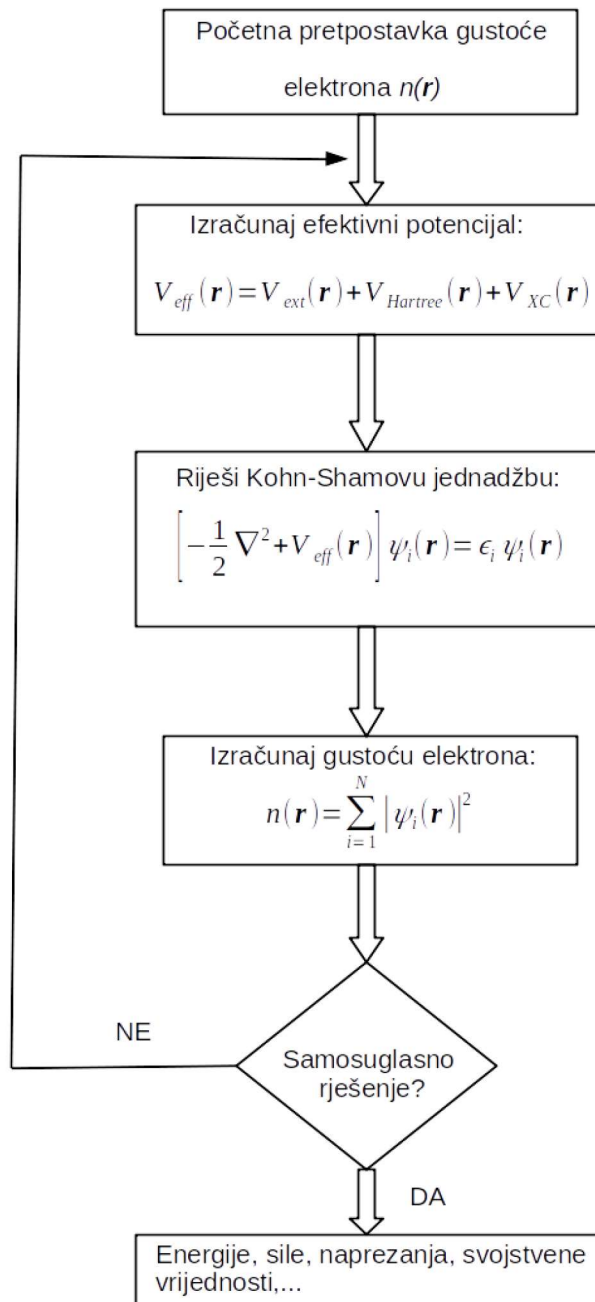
Početna pretpostavka gustoće elektrona $n(\boldsymbol{r})$

Izračunaj efektivni potencijal:

$V_{eff}(\boldsymbol{r}) = V_{ext}(\boldsymbol{r}) + V_{Hartree}(\boldsymbol{r}) + V_{XC}(\boldsymbol{r})$

Riješi Kohn-Shamovu jednadžbu:

$\left[-\frac{1}{2}\nabla^2 + V_{eff}(\boldsymbol{r})\right]\psi_i(\boldsymbol{r}) = \epsilon_i\,\psi_i(\boldsymbol{r})$

Izračunaj gustoću elektrona:

$n(\boldsymbol{r}) = \sum_{i=1}^{N} |\psi_i(\boldsymbol{r})|^2$

NE

Samosuglasno rješenje?

DA

Energije, sile, naprezanja, svojstvene vrijednosti,...